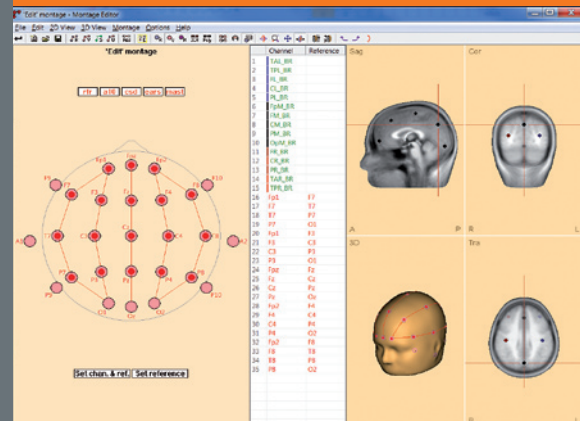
'Edit' montage - Montage Editor

File Edit 2D View 3D View Montage Options Help

'Edit' montage

ref avg csd pars mast

Fp1 Fpz Fp2 F9 F7 F3 Fz F4 F8 F10 A1 T7 C3 Cz C4 T8 A2 P7 P3 Pz P4 P8 P9 P10 O1 Oz O2

Set chan. & ref. Set reference

| | Channel | Reference |
|---|---|---|
| 1 | TAL_BR | |
| 2 | TPL_BR | |
| 3 | FL_BR | |
| 4 | FR_BR | |
| 5 | CL_BR | |
| 6 | PL_BR | |
| 7 | FpM_BR | |
| 8 | FM_BR | |
| 9 | CM_BR | |
| 10 | PM_BR | |
| 11 | OpM_BR | |
| 12 | FR_BR | |
| 13 | CR_BR | |
| 14 | PR_BR | |
| 15 | TAR_BR | |
| 16 | TPR_BR | |
| 16 | Fp1 | F7 |
| 17 | F7 | T7 |
| 18 | T7 | P7 |
| 19 | P7 | O1 |
| 20 | Fp1 | F3 |
| 21 | F3 | C3 |
| 22 | C3 | P3 |
| 23 | P3 | O1 |
| 24 | Fpz | Fz |
| 25 | Fz | Cz |
| 26 | Cz | Pz |
| 27 | Pz | Oz |
| 28 | Fp2 | F4 |
| 29 | F4 | C4 |
| 30 | C4 | P4 |
| 31 | P4 | O2 |
| 32 | Fp2 | F8 |
| 33 | F8 | T8 |
| 34 | T8 | P8 |
| 35 | P8 | O2 |

Sag
A P
Cor
R L
3D
Tra